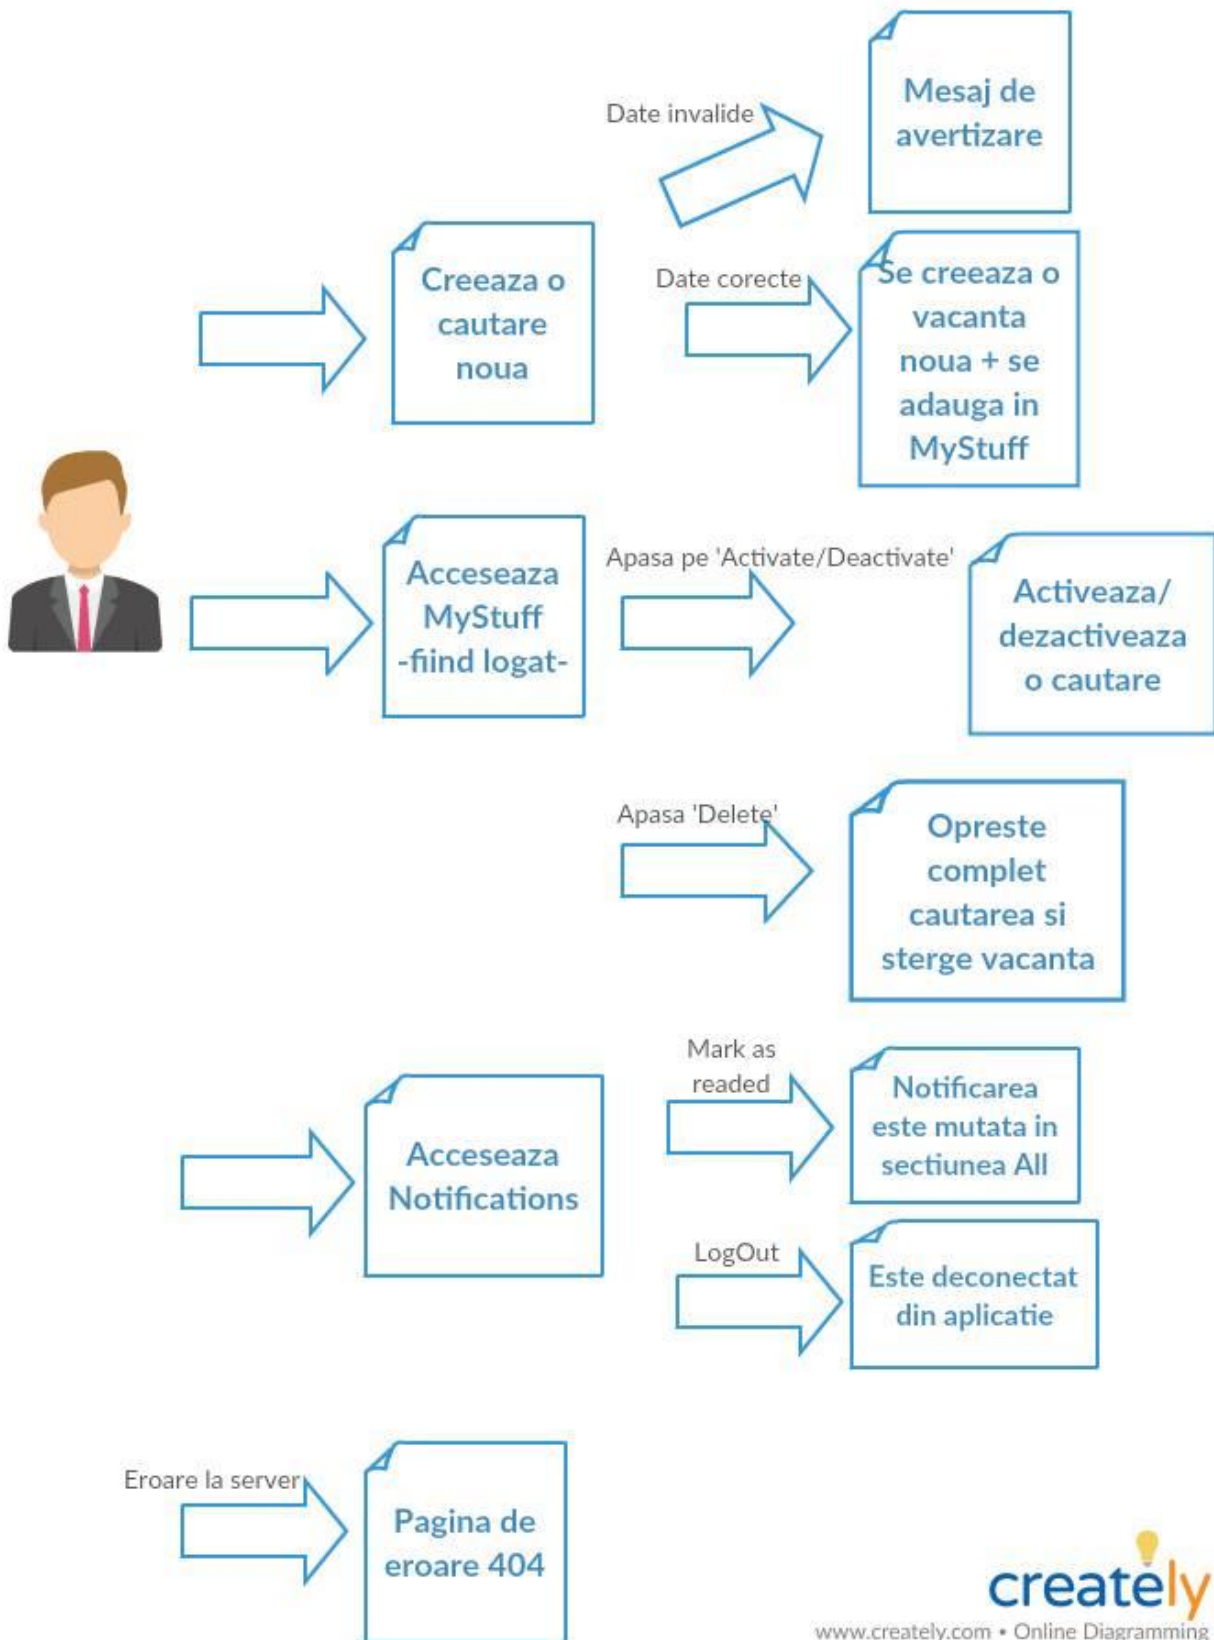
Date invalide

Mesaj de avertizare

Creeaza o cautare noua

Date corecte

Se creeaza o vacanta noua + se adauga in MyStuff

Acceseaza MyStuff -fiind logat-

Apasa pe 'Activate/Deactivate'

Activeaza/ dezactiveaza o cautare

Apasa 'Delete'

Opreste complet cautarea si sterge vacanta

Mark as readed

Notificarea este mutata in sectiunea All

Acceseaza Notifications

LogOut

Este deconectat din aplicatie

Eroare la server

Pagina de eroare 404

creately

www.creately.com • Online Diagramming